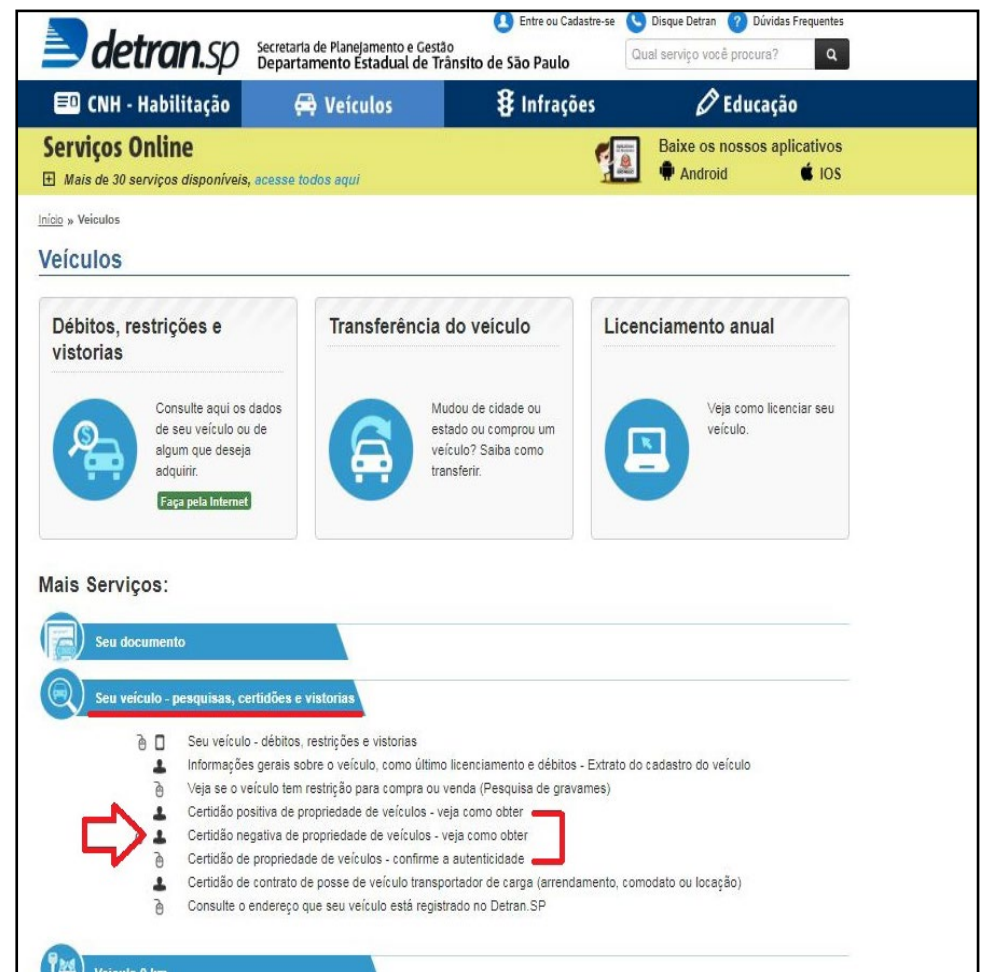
detran.sp Secretaria de Planejamento e Gestão
Departamento Estadual de Trânsito de São Paulo

Entre ou Cadastre-se Disque Detran Dúvidas Frequentes

Qual serviço você procura?

CNH - Habilitação Veículos Infrações Educação

Serviços Online
Mais de 30 serviços disponíveis, acesse todos aqui

Baixe os nossos aplicativos
Android IOS

Início » Veículos

Veículos

Débitos, restrições e vistorias

Consulte aqui os dados de seu veículo ou de algum que deseja adquirir.

Faça pela Internet

Transferência do veículo

Mudou de cidade ou estado ou comprou um veículo? Saiba como transferir.

Licenciamento anual

Veja como licenciar seu veículo.

Mais Serviços:

Seu documento

Seu veículo - pesquisas, certidões e vistorias

Seu veículo - débitos, restrições e vistorias
Informações gerais sobre o veículo, como último licenciamento e débitos - Extrato do cadastro do veículo
Veja se o veículo tem restrição para compra ou venda (Pesquisa de gravames)
Certidão positiva de propriedade de veículos - veja como obter
Certidão negativa de propriedade de veículos - veja como obter
Certidão de propriedade de veículos - confirme a autenticidade
Certidão de contrato de posse de veículo transportador de carga (arrendamento, comodato ou locação)
Consulte o endereço que seu veículo está registrado no Detran.SP

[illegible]